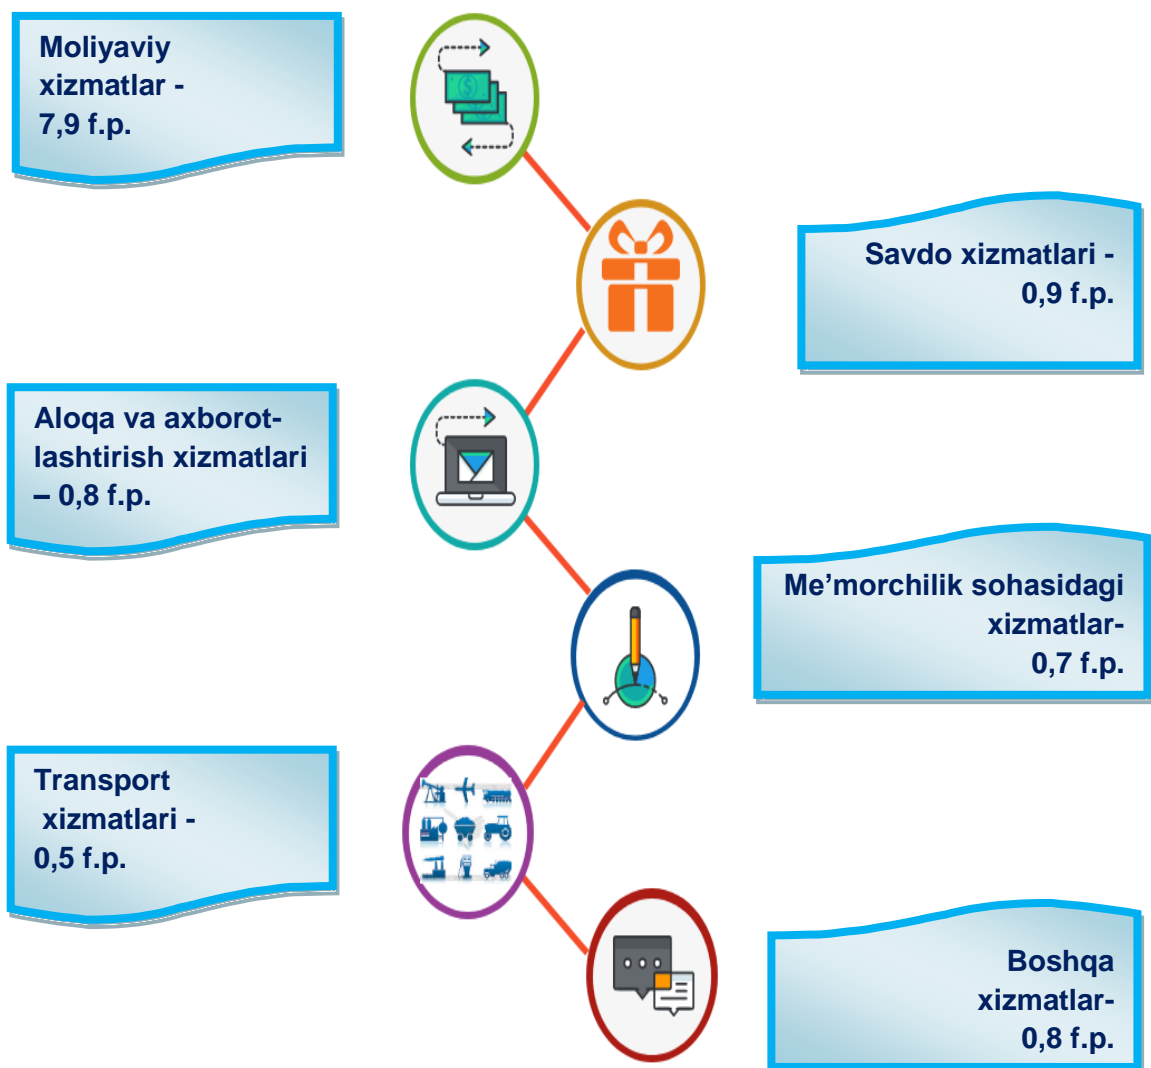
Moliyaviy xizmatlar - 7,9 f.p.

Savdo xizmatlari - 0,9 f.p.

Aloqa va axborotlashtirish xizmatlari – 0,8 f.p.

Me’morchilik sohasidagi xizmatlar- 0,7 f.p.

Transport xizmatlari - 0,5 f.p.

Boshqa xizmatlar- 0,8 f.p.